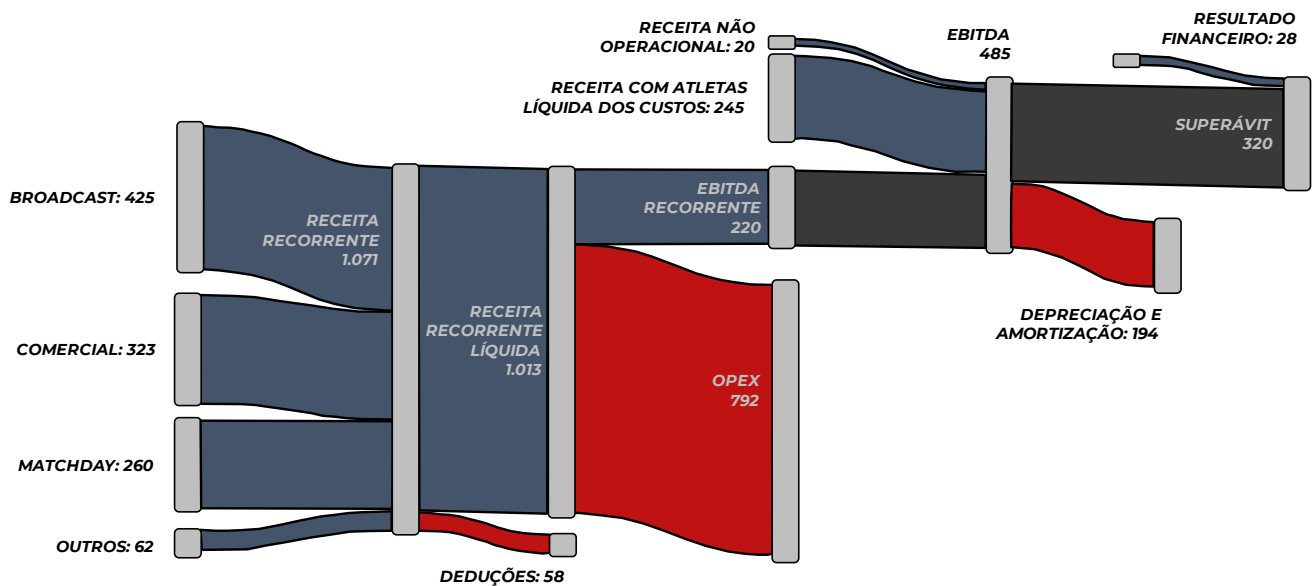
RECEITA NÃO OPERACIONAL: 20

RECEITA COM ATLETAS LÍQUIDA DOS CUSTOS: 245

EBITDA 485

RESULTADO FINANCEIRO: 28

SUPERÁVIT 320

BROADCAST: 425

RECEITA RECORRENTE 1.071

EBITDA RECORRENTE 220

DEPRECIAÇÃO E AMORTIZAÇÃO: 194

COMERCIAL: 323

RECEITA RECORRENTE LÍQUIDA 1.013

OPEX 792

MATCHDAY: 260

OUTROS: 62

DEDUÇÕES: 58